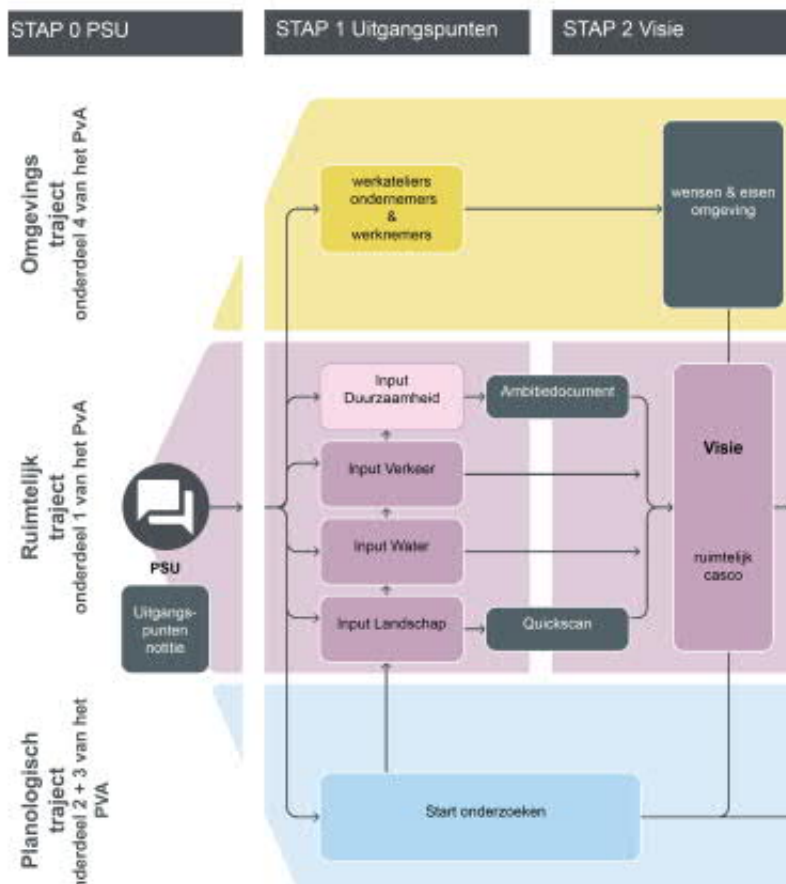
STAP 0 PSU

STAP 1 Uitgangspunten

STAP 2 Visie

Omgevings traject
onderdeel 4 van het PvA

werkateliers ondernemers & werknemers

wensen & eisen omgeving

Ruimtelijk traject
onderdeel 1 van het PvA

Input Duurzaamheid

Ambitiedocument

Input Verkeer

Input Water

Input Landschap

Quickscan

Visie

ruimtelijk casco

PSU

Uitgangs-punten notitie

Planologisch traject
onderdeel 2 + 3 van het PVA

Start onderzoeken